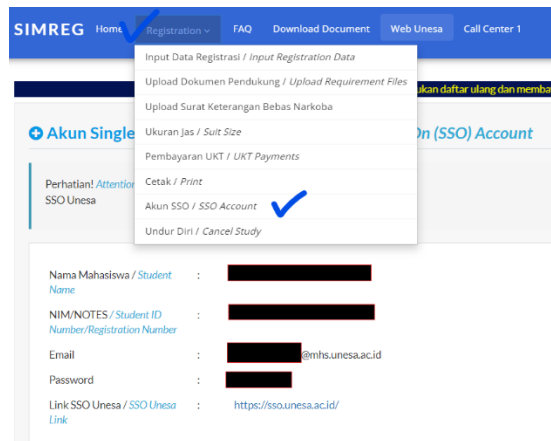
SIMREG Home Registration FAQ Download Document Web Unesa Call Center 1

Input Data Registrasi / Input Registration Data
Upload Dokumen Pendukung / Upload Requirement Files
Upload Surat Keterangan Bebas Narkoba
Ukuran Jas / Suit Size
Pembayaran UKT / UKT Payments
Cetak / Print
Akun SSO / SSO Account
Undur Diri / Cancel Study

ukan daftar ulang dan memba

Akun Single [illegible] On (SSO) Account

Perhatian! Attention
SSO Unesa

| | | |
|---|---|---|
| Nama Mahasiswa / Student Name | : | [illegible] |
| NIM/NOTES / Student ID Number/Registration Number | : | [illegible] |
| Email | : | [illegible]@mhs.unesa.ac.id |
| Password | : | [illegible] |
| Link SSO Unesa / SSO Unesa Link | : | https://sso.unesa.ac.id/ |